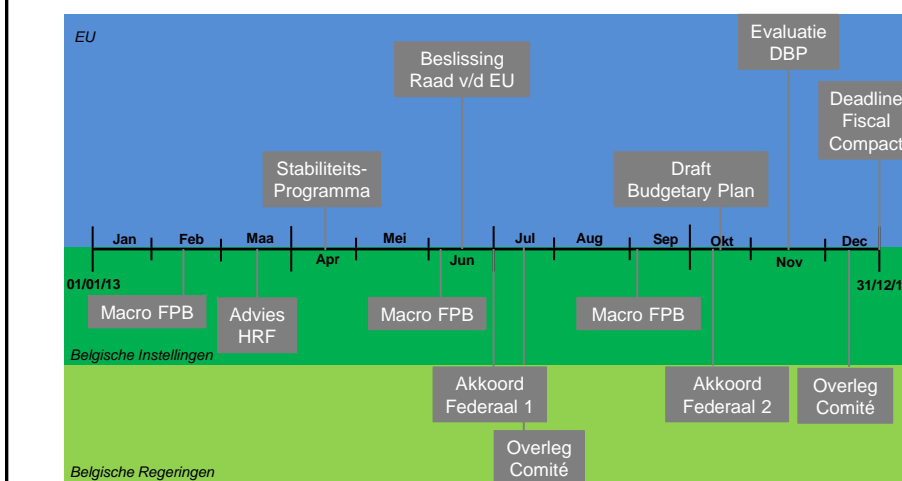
EU

Evaluatie DBP

Beslissing Raad v/d EU

Deadline Fiscal Compact

Stabiliteits-Programma

Draft Budgetary Plan

Jan Feb Maa Apr Mei Jun Jul Aug Sep Okt Nov Dec

01/01/13

31/12/1

Macro FPB

Advies HRF

Macro FPB

Macro FPB

Belgische Instellingen

Akkoord Federaal 1

Akkoord Federaal 2

Overleg Comité

Overleg Comité

Belgische Regeringen